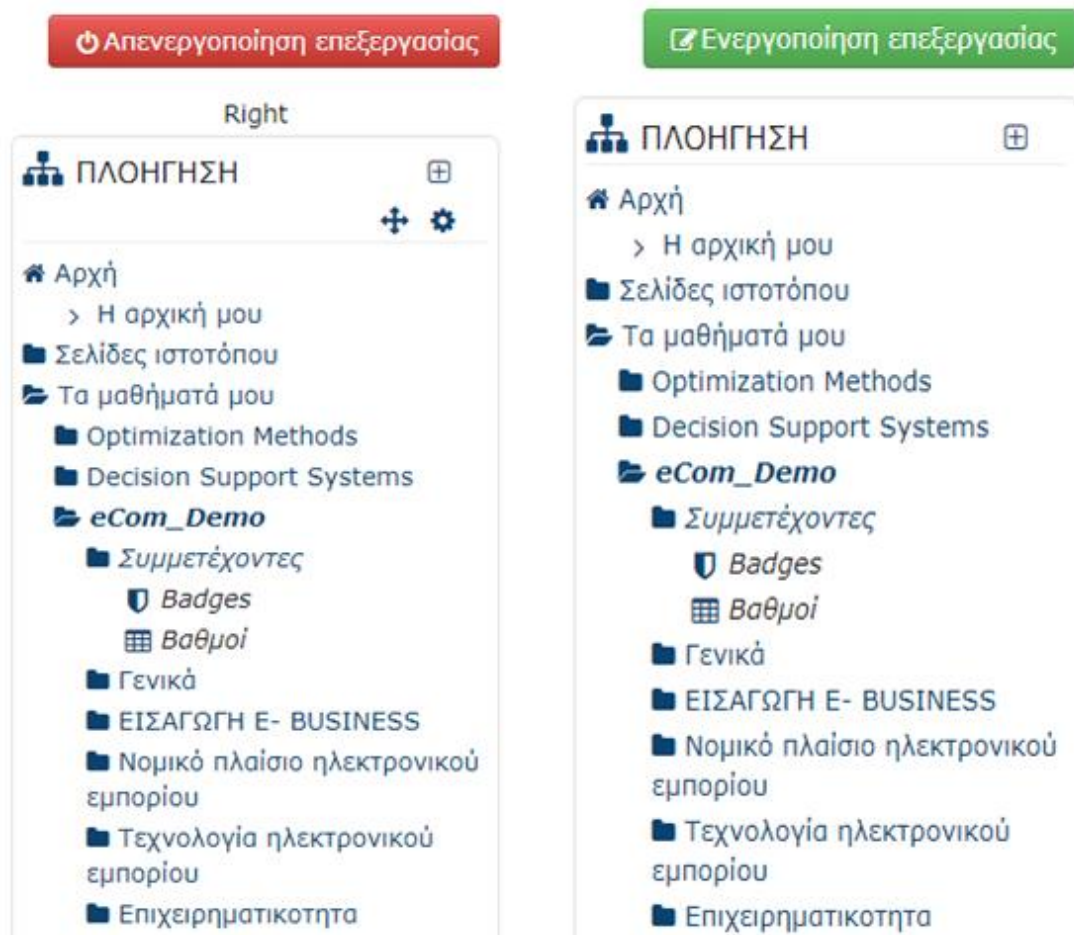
Απενεργοποίηση επεξεργασίας

Right

ΠΛΟΗΓΗΣΗ

Αρχή
Η αρχική μου
Σελίδες ιστοτόπου
Τα μαθήματά μου
Optimization Methods
Decision Support Systems
eCom_Demo
Συμμετέχοντες
Badges
Βαθμοί
Γενικά
ΕΙΣΑΓΩΓΗ E- BUSINESS
Νομικό πλαίσιο ηλεκτρονικού εμπορίου
Τεχνολογία ηλεκτρονικού εμπορίου
Επιχειρηματικοτητα

Ενεργοποίηση επεξεργασίας

ΠΛΟΗΓΗΣΗ

Αρχή
Η αρχική μου
Σελίδες ιστοτόπου
Τα μαθήματά μου
Optimization Methods
Decision Support Systems
eCom_Demo
Συμμετέχοντες
Badges
Βαθμοί
Γενικά
ΕΙΣΑΓΩΓΗ E- BUSINESS
Νομικό πλαίσιο ηλεκτρονικού εμπορίου
Τεχνολογία ηλεκτρονικού εμπορίου
Επιχειρηματικοτητα